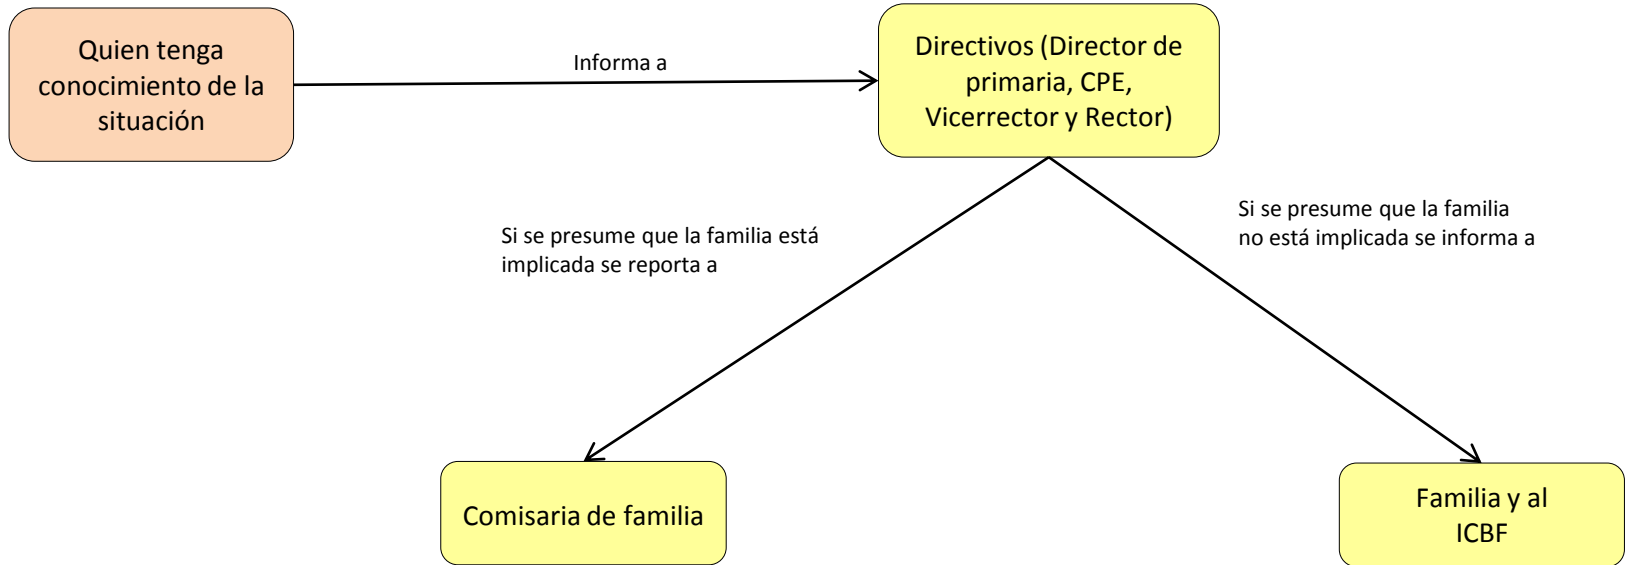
Quien tenga conocimiento de la situación

Informa a

Directivos (Director de primaria, CPE, Vicerrector y Rector)

Si se presume que la familia está implicada se reporta a

Si se presume que la familia no está implicada se informa a

Comisaria de familia

Familia y al ICBF